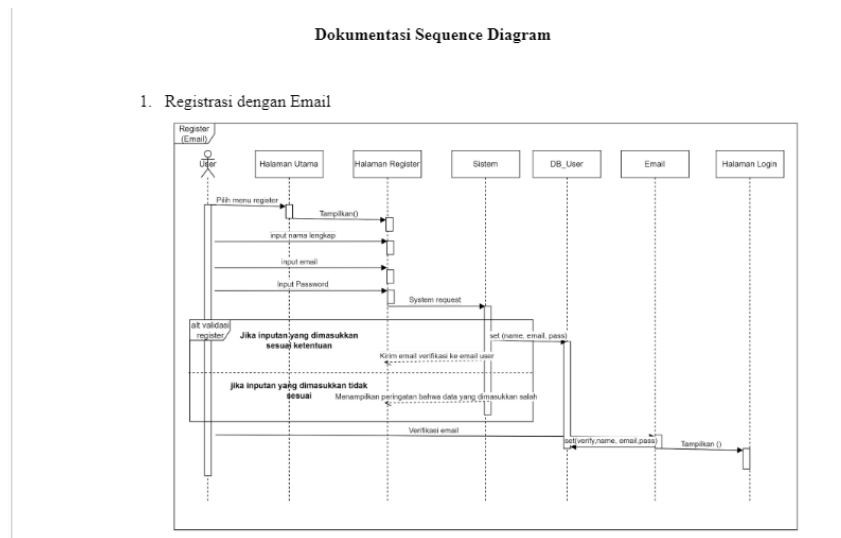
Dokumentasi Sequence Diagram

1. Registrasi dengan Email

Register (Email)

User

Halaman Utama

Halaman Register

Sistem

DB_User

Email

Halaman Login

Pilih menu register

Tampilkan()

input nama lengkap

input email

Input Password

System request

alt validasi register

Jika inputan yang dimasukkan sesuai ketentuan

set (name, email, pass)

Kirim email verifikasi ke email user

jika inputan yang dimasukkan tidak sesuai

Menampilkan peringatan bahwa data yang dimasukkan salah

Verifikasi email

set(verify,name, email,pass)

Tampilkan ()